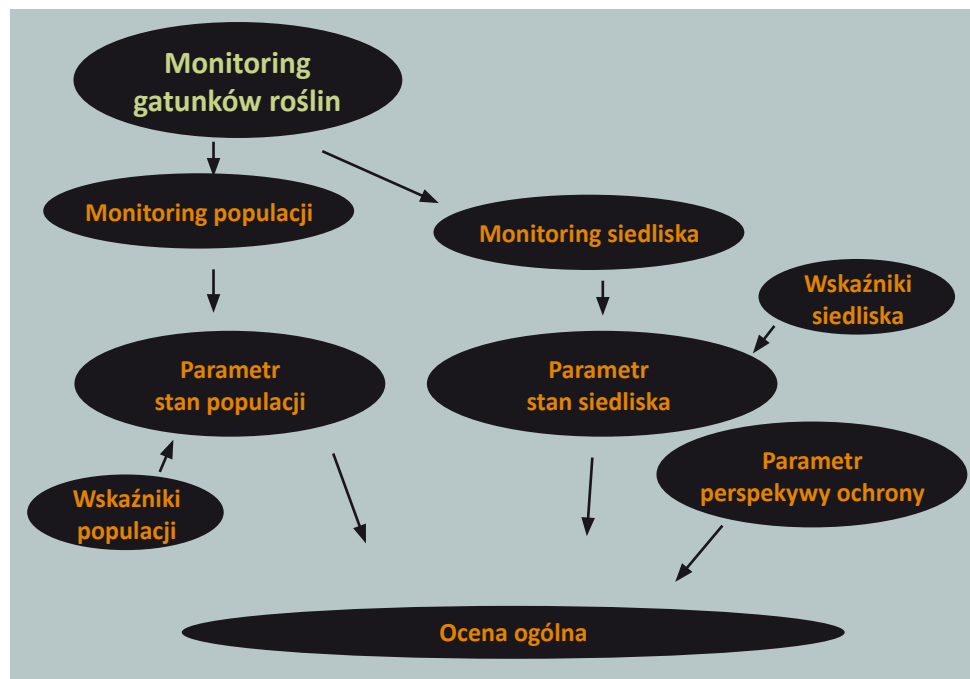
Monitoring gatunków roślin

Monitoring populacji

Monitoring siedliska

Wskaźniki siedliska

Parametr stan populacji

Parametr stan siedliska

Wskaźniki populacji

Parametr perspekywy ochrony

Ocena ogólna